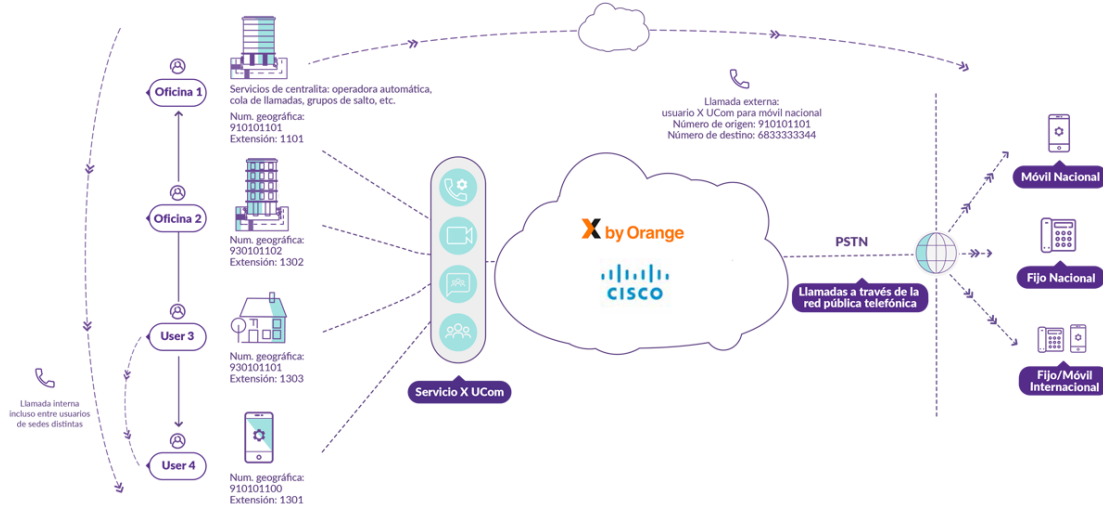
Oficina 1

Servicios de centralita: operadora automática, cola de llamadas, grupos de salto, etc.

Num. geográfica: 910101101
Extensión: 1101

Oficina 2

Num. geográfica: 930101102
Extensión: 1302

User 3

Num. geográfica: 930101101
Extensión: 1303

User 4

Num. geográfica: 910101100
Extensión: 1301

Llamada interna incluso entre usuarios de sedes distintas

Servicio X UCom

Llamada externa:
usuario X UCom para móvil nacional
Número de origen: 910101101
Número de destino: 6833333344

X by Orange

CISCO

PSTN

Llamadas a través de la red pública telefónica

Móvil Nacional

Fijo Nacional

Fijo/Móvil Internacional